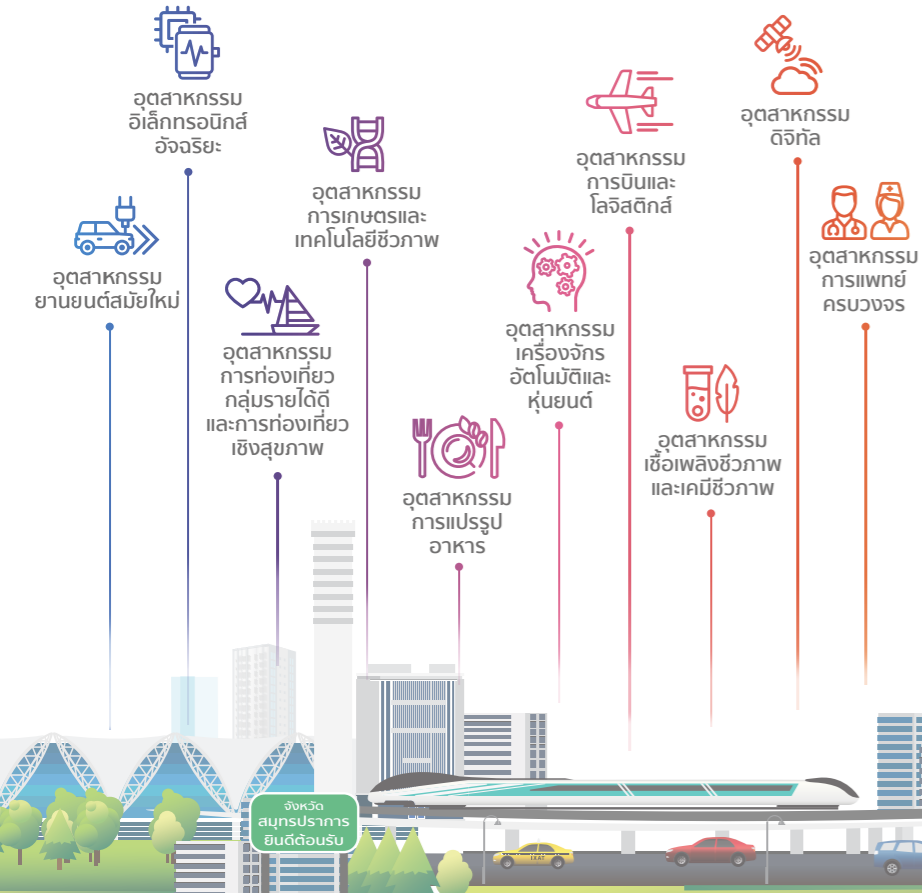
อุตสาหกรรม
อิเล็กทรอนิกส์
อัจฉริยะ

อุตสาหกรรม
ยานยนต์สมัยใหม่

อุตสาหกรรม
การท่องเที่ยว
กลุ่มรายได้ดี
และการท่องเที่ยว
เชิงสุขภาพ

อุตสาหกรรม
การเกษตรและ
เทคโนโลยีชีวภาพ

อุตสาหกรรม
การแปรรูป
อาหาร

อุตสาหกรรม
การบินและ
โลจิสติกส์

อุตสาหกรรม
เครื่องจักร
อัตโนมัติและ
หุ่นยนต์

อุตสาหกรรม
ดิจิทัล

อุตสาหกรรม
เชื้อเพลิงชีวภาพ
และเคมีชีวภาพ

อุตสาหกรรม
การแพทย์
ครบวงจร

จังหวัด
สมุทรปราการ
ยินดีต้อนรับ

TAXI